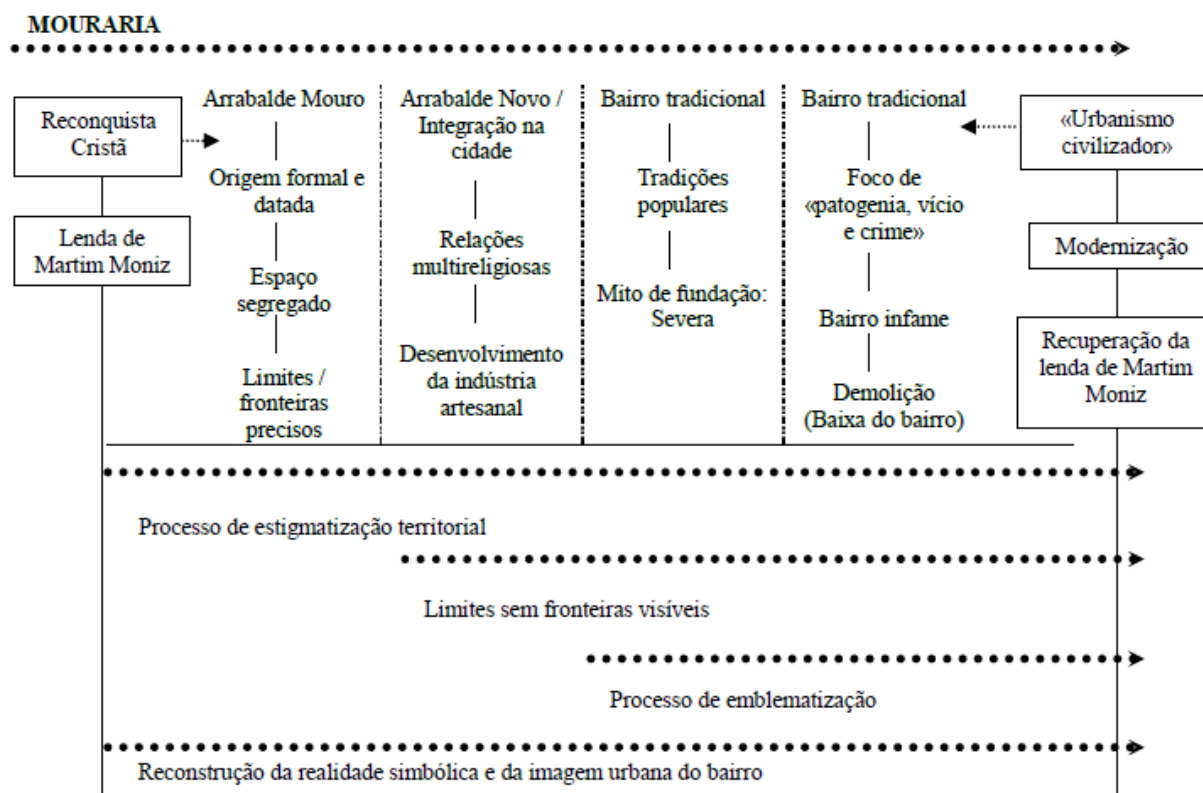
MOURARIA

Reconquista Cristã

Lenda de Martim Moniz

Arrabalde Mouro

Origem formal e datada

Espaço segregado

Limites / fronteiras precisos

Arrabalde Novo / Integração na cidade

Relações multireligiosas

Desenvolvimento da indústria artesanal

Bairro tradicional

Tradições populares

Mito de fundação: Severa

Bairro tradicional

Foco de «patogenia, vício e crime»

Bairro infame

Demolição (Baixa do bairro)

«Urbanismo civilizador»

Modernização

Recuperação da lenda de Martim Moniz

Processo de estigmatização territorial

Limites sem fronteiras visíveis

Processo de emblematização

Reconstrução da realidade simbólica e da imagem urbana do bairro